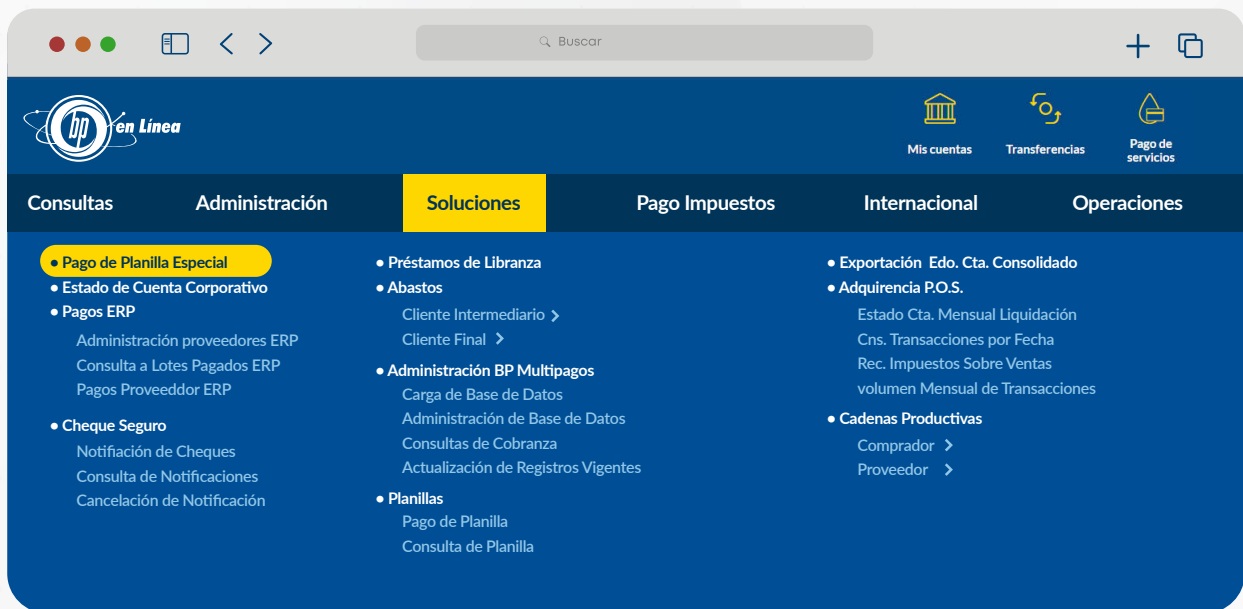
Buscar

bp en Linea

Mis cuentas

Transferencias

Pago de servicios

Consultas
Administración
Soluciones
Pago Impuestos
Internacional
Operaciones

• Pago de Planilla Especial
• Estado de Cuenta Corporativo
• Pagos ERP
Administración proveedores ERP
Consulta a Lotes Pagados ERP
Pagos Proveeddor ERP

• Cheque Seguro
Notifiación de Cheques
Consulta de Notificaciones
Cancelación de Notificación

• Préstamos de Libranza
• Abastos
Cliente Intermediario >
Cliente Final >
• Administración BP Multipagos
Carga de Base de Datos
Administración de Base de Datos
Consultas de Cobranza
Actualización de Registros Vigentes
• Planillas
Pago de Planilla
Consulta de Planilla

• Exportación Edo. Cta. Consolidado
• Adquirencia P.O.S.
Estado Cta. Mensual Liquidación
Cns. Transacciones por Fecha
Rec. Impuestos Sobre Ventas
volumen Mensual de Transacciones
• Cadenas Productivas
Comprador >
Proveedor >